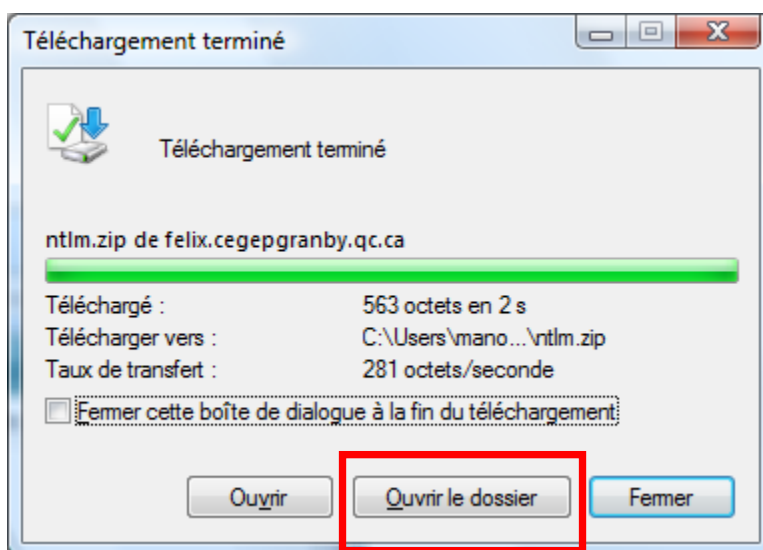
Téléchargement terminé

Téléchargement terminé

ntlm.zip de felix.cegepgranby.qc.ca

Téléchargé : 563 octets en 2 s
Télécharger vers : C:\Users\mano...\ntlm.zip
Taux de transfert : 281 octets/seconde

Fermer cette boîte de dialogue à la fin du téléchargement

Ouvrir
Ouvrir le dossier
Fermer